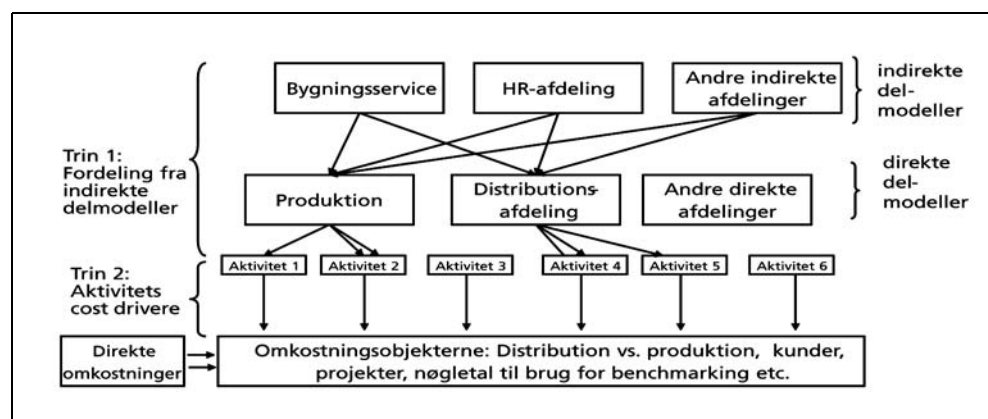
Bygningsservice

HR-afdeling

Andre indirekte afdelinger

indirekte delmodeller

Trin 1: Fordeling fra indirekte delmodeller

Produktion

Distributionsafdeling

Andre direkte afdelinger

direkte delmodeller

Trin 2: Aktivitets cost drivere

Aktivitet 1

Aktivitet 2

Aktivitet 3

Aktivitet 4

Aktivitet 5

Aktivitet 6

Direkte omkostninger

Omkostningsobjekterne: Distribution vs. produktion, kunder, projekter, nøgletal til brug for benchmarking etc.